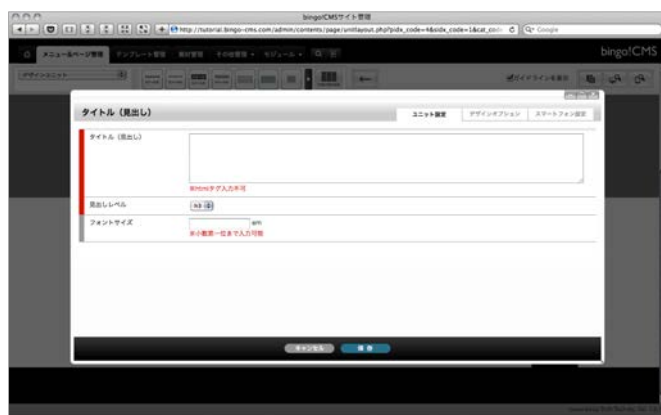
bingo!CMSサイト管理

http://tutorial.bingo-cms.com/admin/contents/page/unitlayout.php?pide_code=4&side_code=1&cat_cod

Google

メニュー&ページ管理 テンプレート管理 素材管理 その他管理 モジュール

bingo!CMS

デザインユニット

ガイドラインを表示

タイトル（見出し）

ユニット設定 デザインオプション スマートフォン設定

タイトル（見出し）

※HTMLタグ入力不可

見出しレベル

h3

フォントサイズ

em

※小数第一位まで入力可能

キャンセル 保存